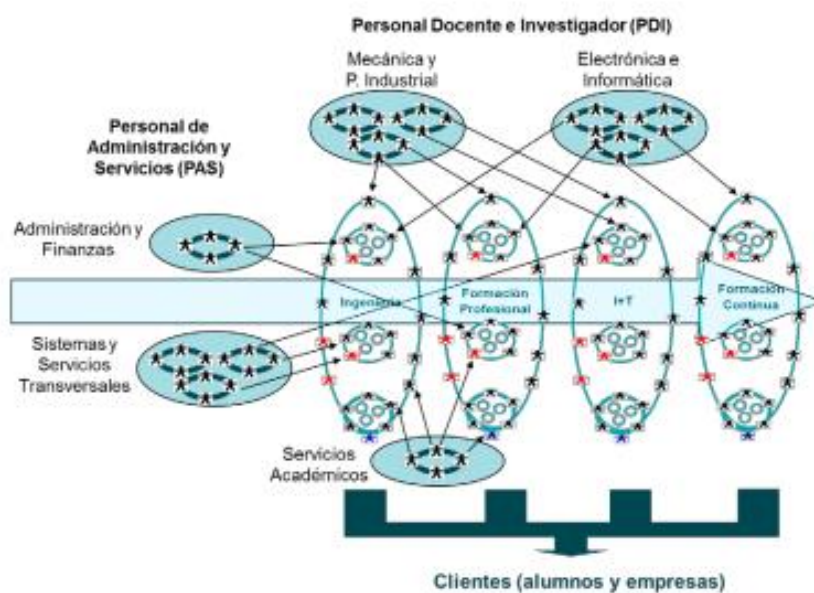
Personal Docente e Investigador (PDI)

Mecánica y P. Industrial

Electrónica e Informática

Personal de Administración y Servicios (PAS)

Administración y Finanzas

Sistemas y Servicios Transversales

Ingeniería

Formación Profesional

I+T

Formación Continua

Servicios Académicos

Clientes (alumnos y empresas)